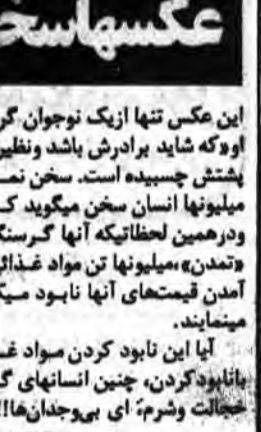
عکسهاسخ

این عکس تنها ازیک نوجوان گر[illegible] اوکه شاید برادرش باشد ونظیر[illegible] پشتش چسبیده است. سخن نمی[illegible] میلیونها انسان سخن میگوید ک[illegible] ودرهمین لحظاتیکه آنها گرسنگ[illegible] «تمدن»،میلیونها تن مواد غذائی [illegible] آمدن قیمتهای آنها نابود میک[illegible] مینمایند.

آیا این نابود کردن مواد غ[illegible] بانابودکردن، چنین انسانهای گر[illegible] خجالت وشرم! ای بیوجدانها!![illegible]